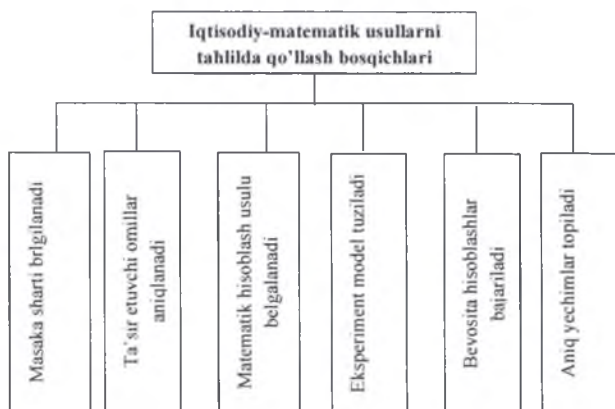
Iqtisodiy-matematik usullarni tahlilda qo'llash bosqichlari

Masaka sharti bclgilanadi

Ta'sir etuvchi omillar aniqlanadi

Matematik hisoblash usulu belgalanadi

Eksperiment model tuziladi

Bevosita hisoblashlar bajariladi

Aniq yechimlar topiladi